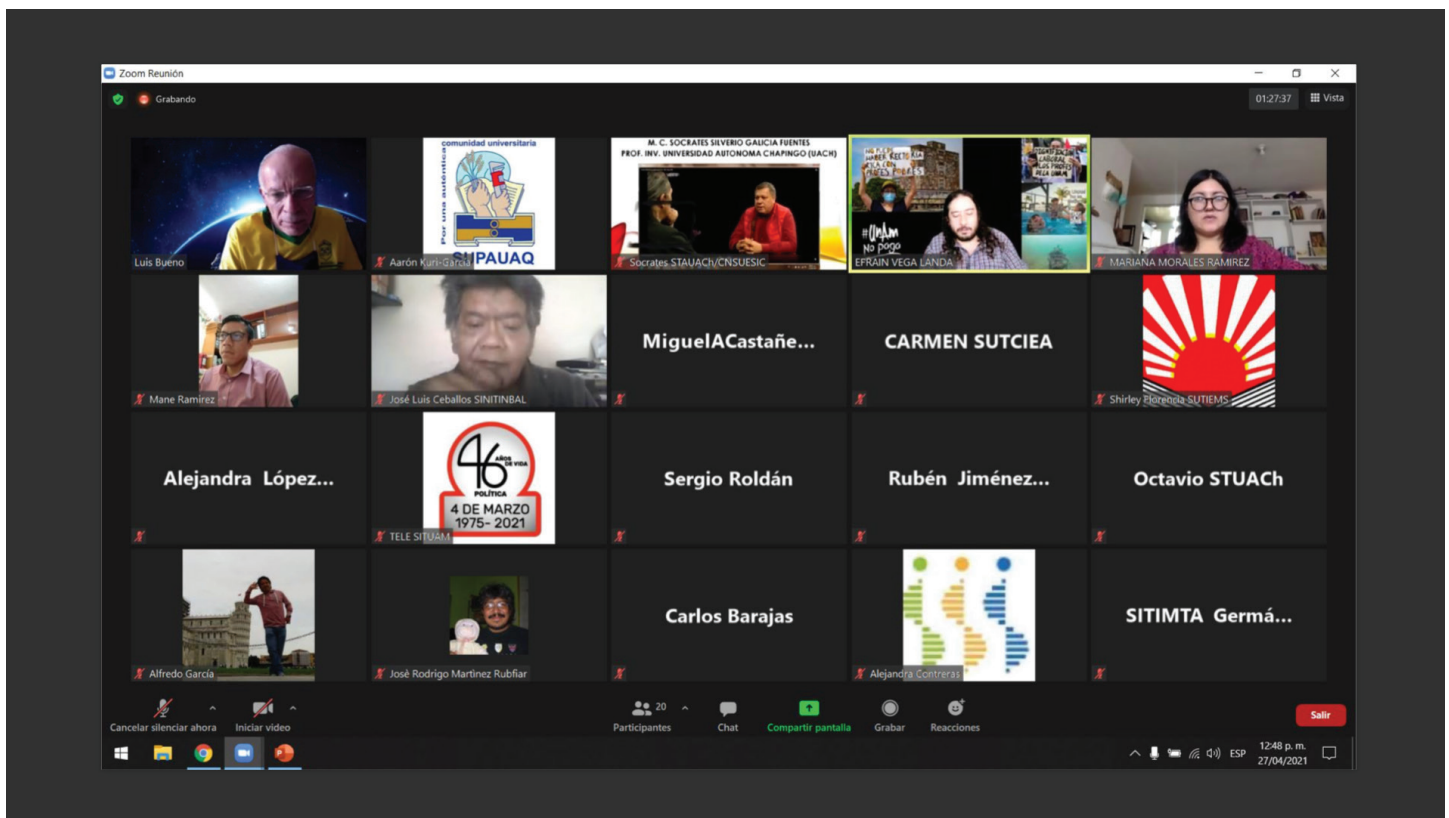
Zoom Reunión

Grabando

01:27:37 Vista

Luis Bueno

comunidad universitaria
Por una auténtica
SPAUAQ
Aarón Kuri-García

M. C. SOCRATES SILVERIO GALICIA FUENTES
PROF. INV. UNIVERSIDAD AUTONOMA CHAPINGO (UACH)
Socrates STAUACh/CNSUESIC

#UNAM No pago
EFRAIN VEGA LANDA

MARIANA MORALES RAMIREZ

Mane Ramirez

José Luis Ceballos SINITINBAL

MiguelACastañe...

CARMEN SUTCIEA

Shirley Florencia SUTIEMS

Alejandra López...

46 AÑOS DE VIDA POLÍTICA
4 DE MARZO
1975- 2021
TELE SITUAM

Sergio Roldán

Rubén Jiménez...

Octavio STUACh

Alfredo García

José Rodrigo Martínez Rubfiar

Carlos Barajas

Alejandra Contreras

SITIMTA Germá...

Cancelar silenciar ahora

Iniciar video

20 Participantes

Chat

Compartir pantalla

Grabar

Reacciones

Salir

ESP 12:48 p. m. 27/04/2021